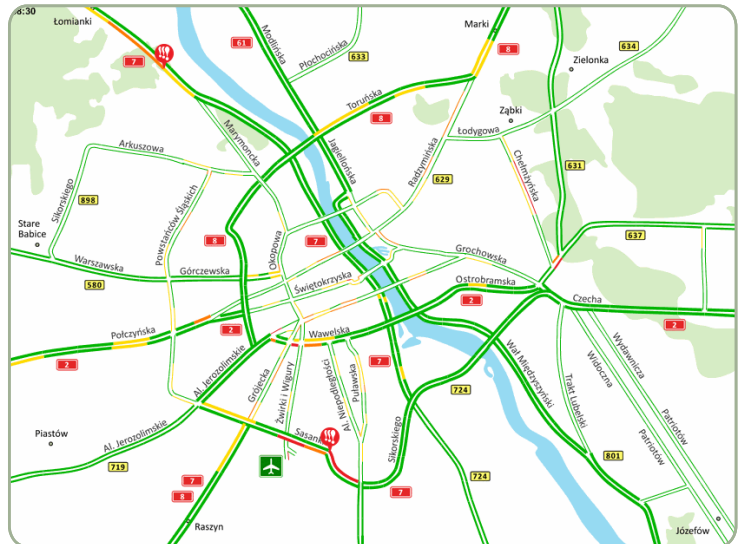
8:30
Łomianki
7
61
Modlińska
Płochocińska
633
Marki
8
634
Zielonka
Toruńska
8
Ząbki
Łodygowa
Marymoncka
Jagiellońska
Radzymińska
Chełmżyńska
631
Arkuszowa
629
Sikorskiego
898
Powstańców Śląskich
Stare Babice
8
Okopowa
7
Grochowska
637
Warszawska
Górczewska
Świętokrzyska
580
Ostrobramska
Czecha
2
Połczyńska
2
Wawelska
2
2
Al. Jerozolimskie
7
Wał Miedzyszyński
Wydawnicza
Grójecka
Żwirki i Wigury
Al. Niepodległości
Puławska
724
Widoczna
Trakt Lubelski
Patriotów
Sasanki
Patriotów
Piastów
Sikorskiego
Al. Jerozolimskie
801
719
724
7
7
8
7
Raszyn
Józefów